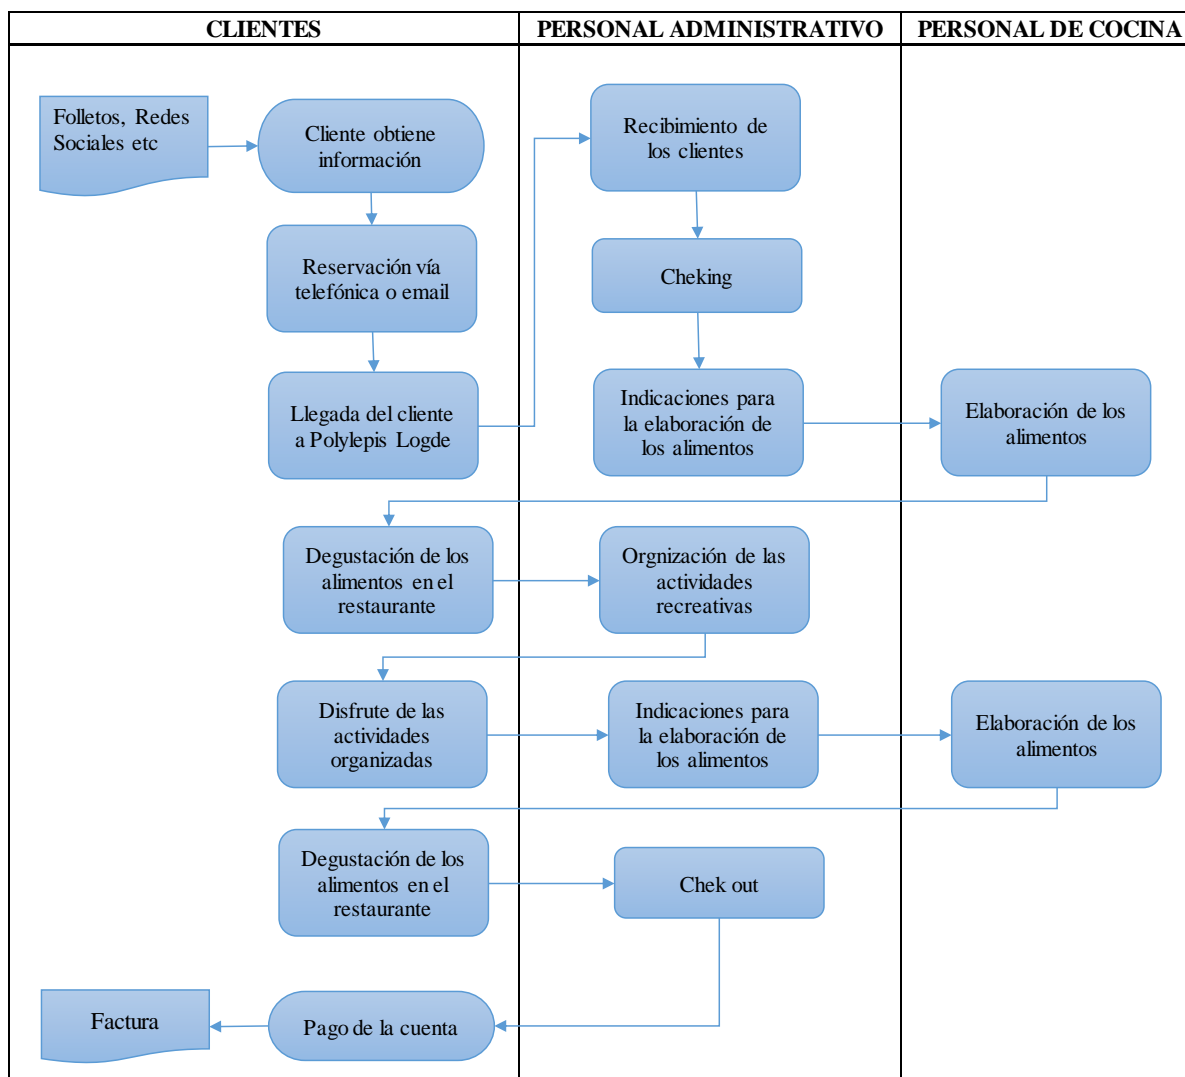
| CLIENTES | PERSONAL ADMINISTRATIVO | PERSONAL DE COCINA |
|---|---|---|

Folletos, Redes Sociales etc

Cliente obtiene información

Reservación vía telefónica o email

Llegada del cliente a Polylepis Logde

Recibimiento de los clientes

Cheking

Indicaciones para la elaboración de los alimentos

Elaboración de los alimentos

Degustación de los alimentos en el restaurante

Orgnización de las actividades recreativas

Disfrute de las actividades organizadas

Indicaciones para la elaboración de los alimentos

Elaboración de los alimentos

Degustación de los alimentos en el restaurante

Chek out

Factura

Pago de la cuenta